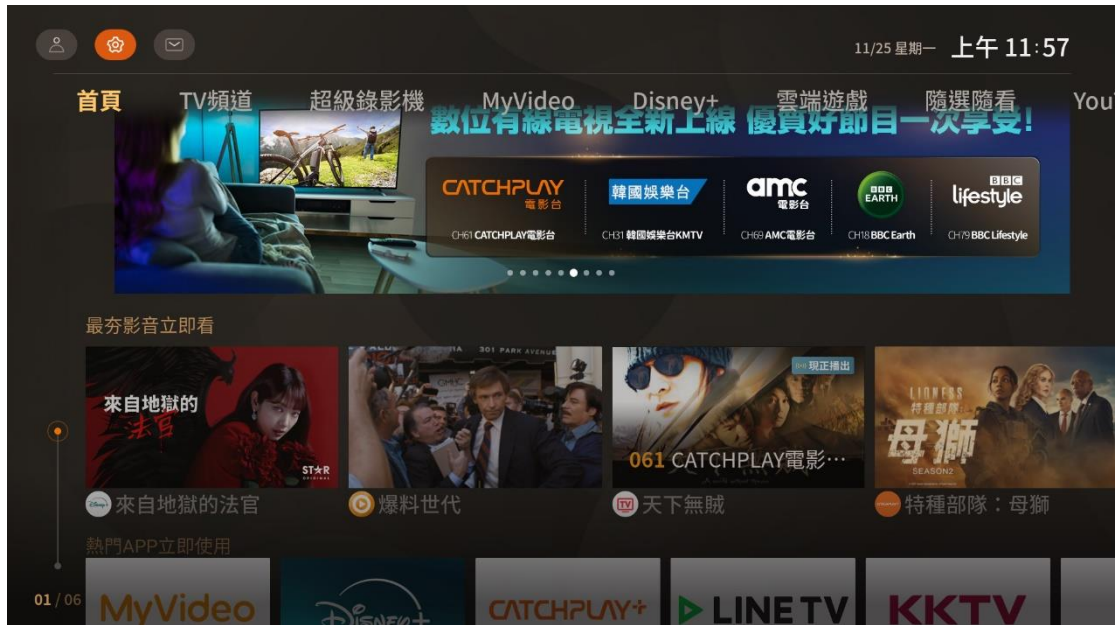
11/25 星期一 上午 11:57

首頁 TV頻道 超級錄影機 MyVideo Disney+ 雲端遊戲 隨選隨看 You

數位有線電視全新上線 優質好節目一次享受!

CATCHPLAY 電影台
CH61 CATCHPLAY電影台

韓國娛樂台
CH31 韓國娛樂台KMTV

amc 電影台
CH69 AMC電影台

BBC EARTH
CH18 BBC Earth

BBC lifestyle
CH79 BBC Lifestyle

最夯影音立即看

來自地獄的法官
STAR ORIGINAL
來自地獄的法官

301 PARK AVENUE
爆料世代

現正播出
061 CATCHPLAY電影…
天下無賊

LIONESS
特種部隊
母獅
SEASON2
特種部隊：母獅

熱門APP立即使用

01 / 06

MyVideo
Disney+
CATCHPLAY+
LINE TV
KKTV